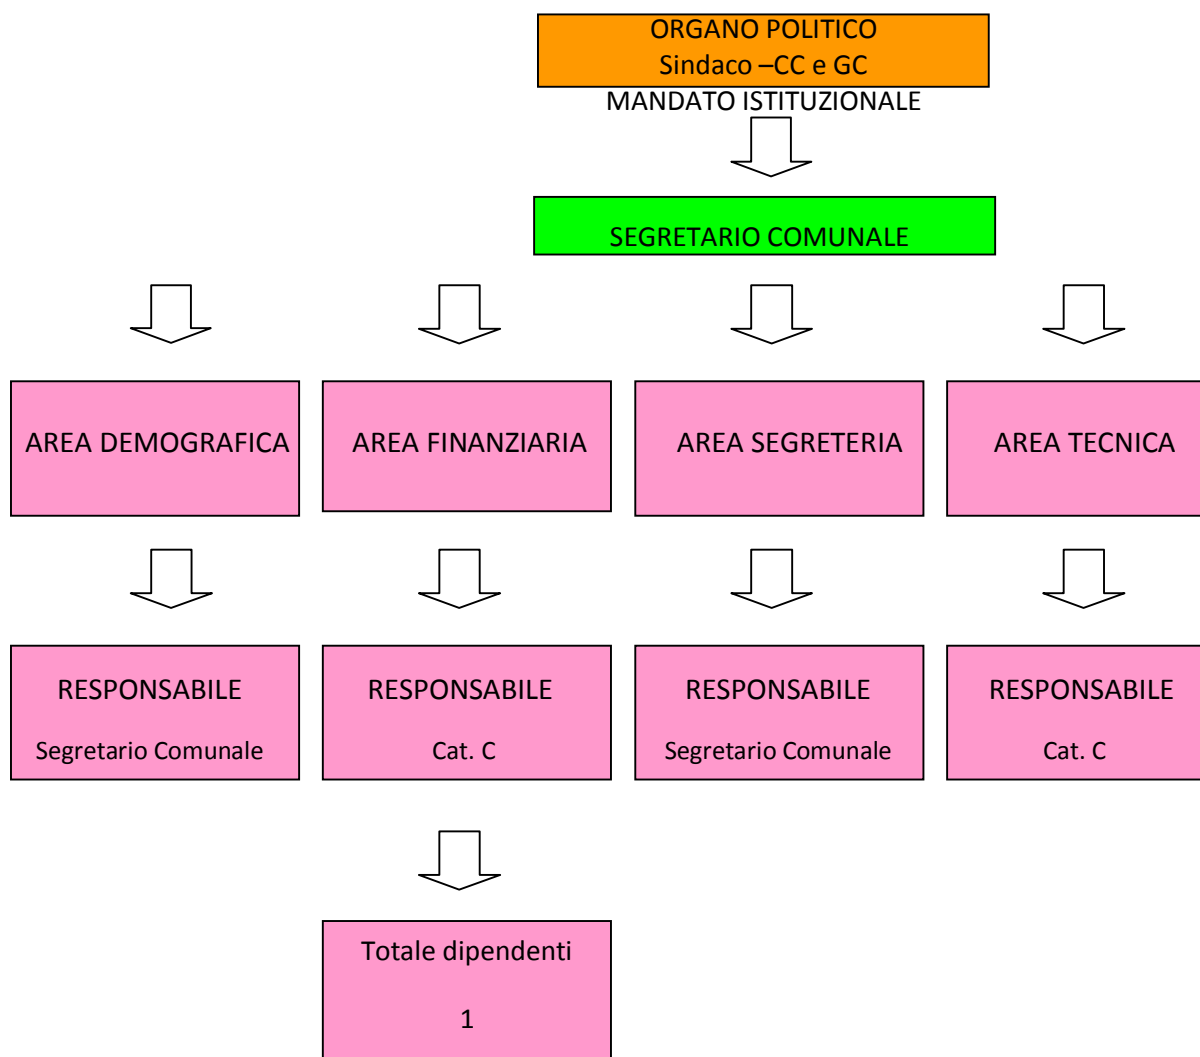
ORGANO POLITICO
Sindaco –CC e GC

MANDATO ISTITUZIONALE

SEGRETARIO COMUNALE

AREA DEMOGRAFICA

AREA FINANZIARIA

AREA SEGRETERIA

AREA TECNICA

RESPONSABILE
Segretario Comunale

RESPONSABILE
Cat. C

RESPONSABILE
Segretario Comunale

RESPONSABILE
Cat. C

Totale dipendenti
1